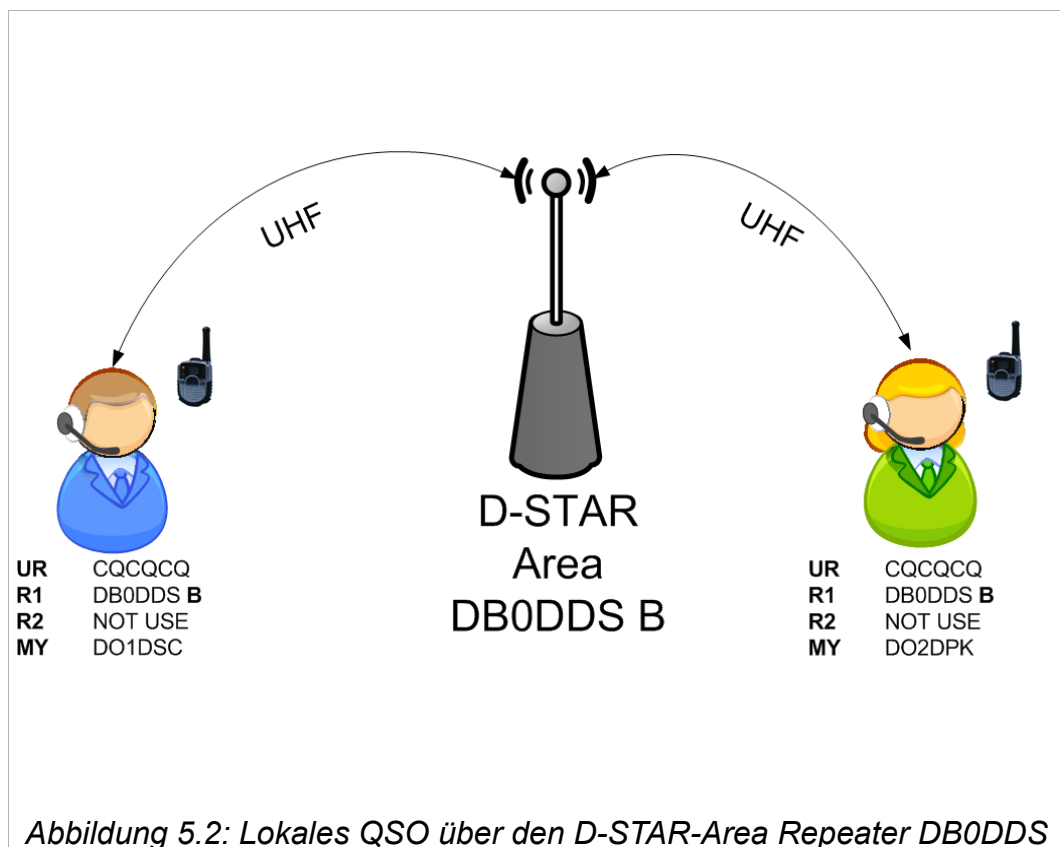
UHF

UHF

D-STAR
Area
DB0DDS B

| | |
|---|---|
| **UR** | CQCQCQ |
| **R1** | DB0DDS **B** |
| **R2** | NOT USE |
| **MY** | DO1DSC |

| | |
|---|---|
| **UR** | CQCQCQ |
| **R1** | DB0DDS **B** |
| **R2** | NOT USE |
| **MY** | DO2DPK |

*Abbildung 5.2: Lokales QSO über den D-STAR-Area Repeater DB0DDS*